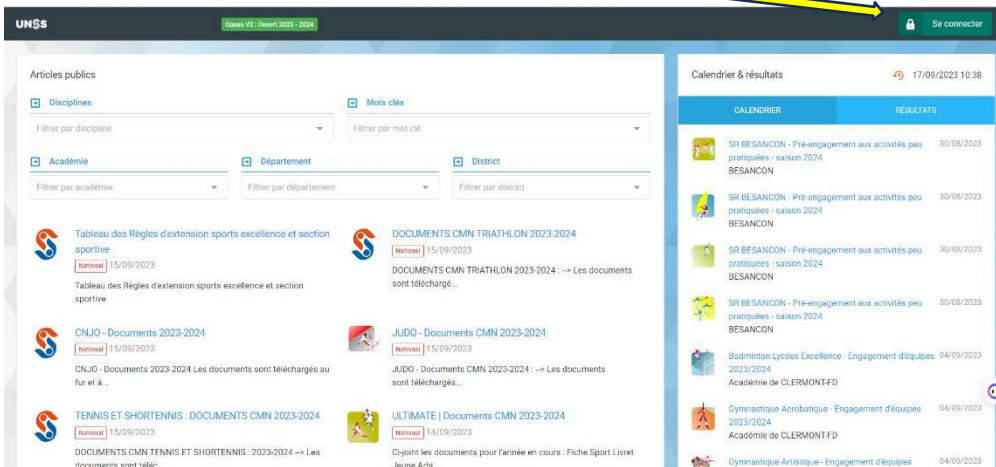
UNSS

Opuss V2 : Ouvert 2023 - 2024

Se connecter

Articles publics

Disciplines

Filtrer par discipline

Mots clés

Filtrer par mot clé

Académie

Filtrer par académie

Département

Filtrer par département

District

Filtrer par district

Tableau des Règles d'extension sports excellence et section sportive
National 15/09/2023
Tableau des Règles d'extension sports excellence et section sportive

DOCUMENTS CMN TRIATHLON 2023-2024
National 15/09/2023
DOCUMENTS CMN TRIATHLON 2023-2024 : --> Les documents sont téléchargé...

CNJO - Documents 2023-2024
National 15/09/2023
CNJO - Documents 2023-2024 Les documents sont téléchargés au fur et à...

JUDO - Documents CMN 2023-2024
National 15/09/2023
JUDO - Documents CMN 2023-2024 : --> Les documents sont téléchargés...

TENNIS ET SHORTENNIS : DOCUMENTS CMN 2023-2024
National 15/09/2023
DOCUMENTS CMN TENNIS ET SHORTENNIS : 2023-2024 --> Les documents sont téléc...

ULTIMATE | Documents CMN 2023-2024
National 14/09/2023
Ci-joint les documents pour l'année en cours : Fiche Sport Livret Jeune Arbi...

Calendrier & résultats
17/09/2023 10:38

CALENDRIER
RÉSULTATS

SR BESANCON - Pré-engagement aux activités peu pratiquées - saison 2024
BESANCON
30/08/2023

SR BESANCON - Pré-engagement aux activités peu pratiquées - saison 2024
BESANCON
30/08/2023

SR BESANCON - Pré-engagement aux activités peu pratiquées - saison 2024
BESANCON
30/08/2023

SR BESANCON - Pré-engagement aux activités peu pratiquées - saison 2024
BESANCON
30/08/2023

Badminton Lycées Excellence - Engagement d'équipes 2023/2024
Académie de CLERMONT-FD
04/09/2023

Gymnastique Acrobatique - Engagement d'équipes 2023/2024
Académie de CLERMONT-FD
04/09/2023

Gymnastique Artistique - Engagement d'équipes
04/09/2023